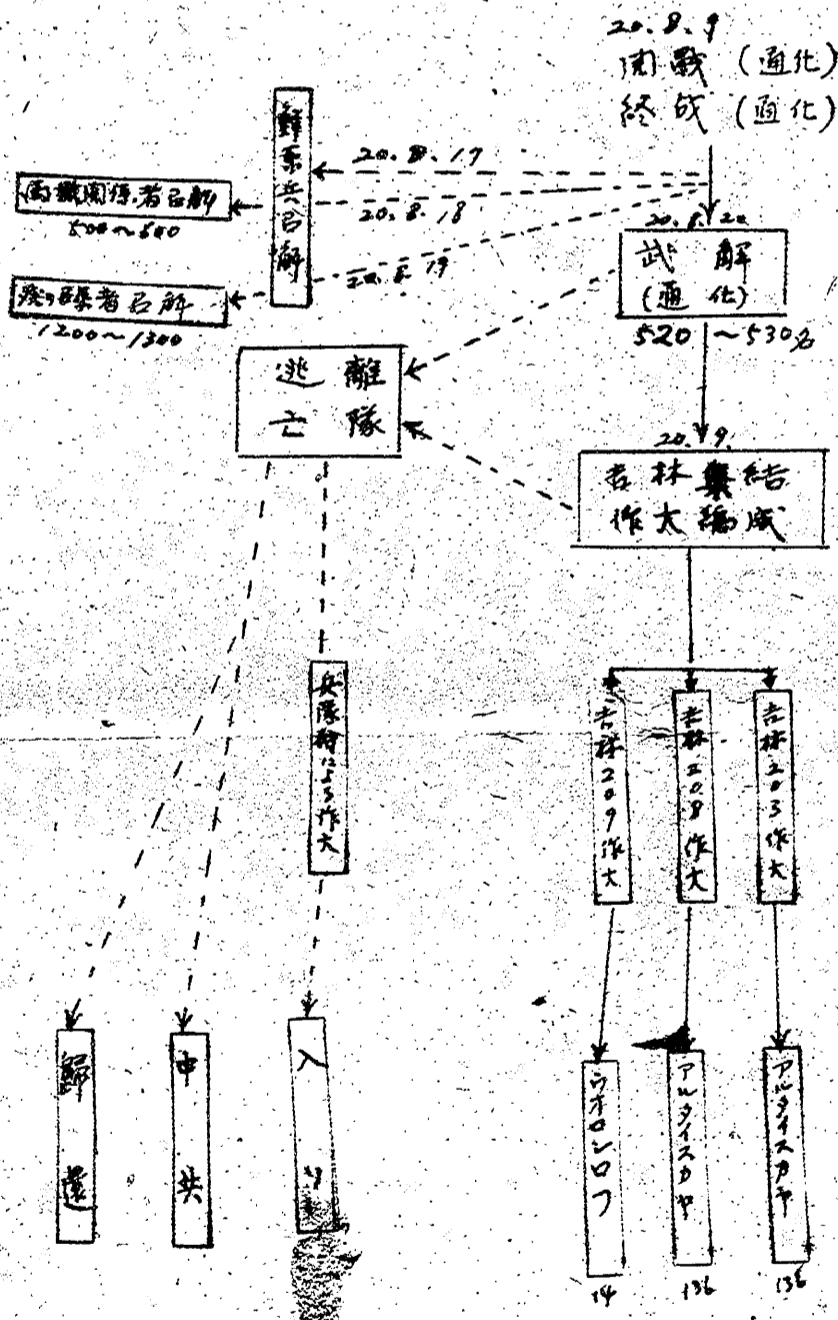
20. 8. 9
開戦（通化）
終戦（通化）

20. 8. 17
20. 8. 18
20. 8. 19

鮮系兵召解

南満関係者召解
500～600

第9師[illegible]者召解
1200～1300

20. 8. 20
武解
（通化）
520～530名

逃亡
離隊

20. 9.
吉林集結
作大編成

兵隊ニより作大

吉林209作大
吉林208作大
吉林203作大

帰還
中共
入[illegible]

ウオロンロフ
アルタイスカヤ
アルタイスカヤ

14
136
136